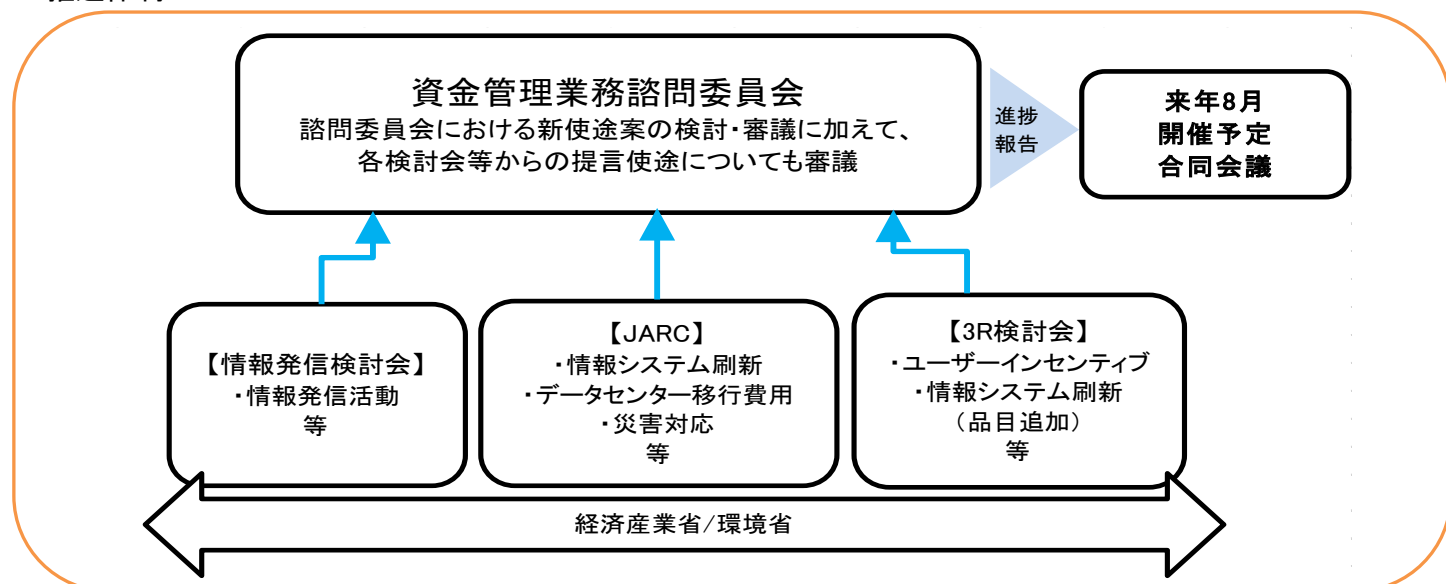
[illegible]

資金管理業務諮問委員会
諮問委員会における新使途案の検討・審議に加えて、各検討会等からの提言使途についても審議

進捗報告

来年8月
開催予定
合同会議

【情報発信検討会】
・情報発信活動
等

【JARC】
・情報システム刷新
・データセンター移行費用
・災害対応
等

【3R検討会】
・ユーザーインセンティブ
・情報システム刷新
（品目追加）
等

経済産業省/環境省